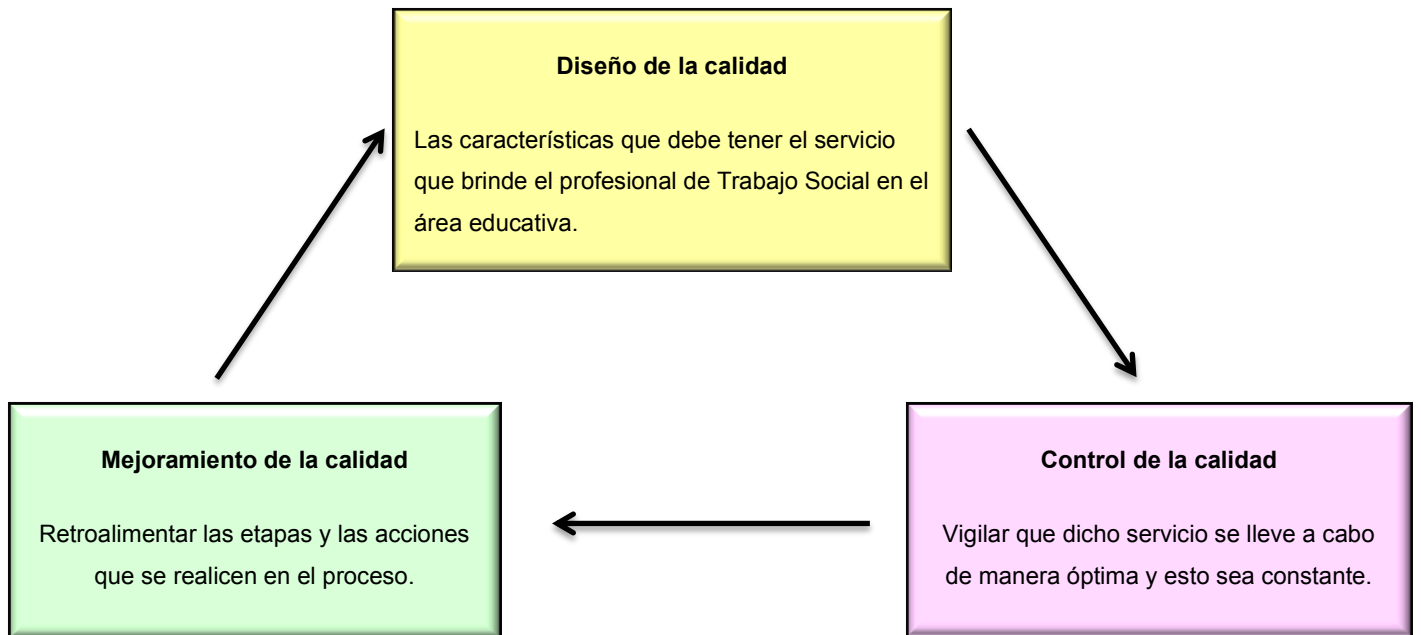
**Diseño de la calidad**

Las características que debe tener el servicio que brinde el profesional de Trabajo Social en el área educativa.

**Control de la calidad**

Vigilar que dicho servicio se lleve a cabo de manera óptima y esto sea constante.

**Mejoramiento de la calidad**

Retroalimentar las etapas y las acciones que se realicen en el proceso.